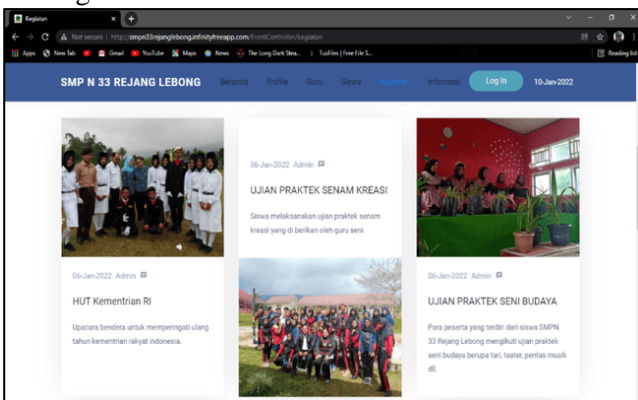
Kegiatan

Not secure | http://smpn33rejanglebong.infinityfreeapp.com/FrontController/kegiatan

Apps New Tab Gmail YouTube Maps News The Long Dark Stea... TusFiles | Free File S... Reading list

SMP N 33 REJANG LEBONG Beranda Profile Guru Siswa Kegiatan Informasi Log In 10-Jan-2022

06-Jan-2022 Admin

UJIAN PRAKTEK SENAM KREASI

Siswa melaksanakan ujian praktek senam kreasi yang di berikan oleh guru seni

05-Jan-2022 Admin

HUT Kementrian RI

Upacara bendera untuk memperingati ulang tahun kementrian rakyat indonesia.

06-Jan-2022 Admin

UJIAN PRAKTEK SENI BUDAYA

Para peserta yang terdiri dari siswa SMPN 33 Rejang Lebong mengikuti ujian praktek seni budaya berupa tari, teater, pentas musik dll.